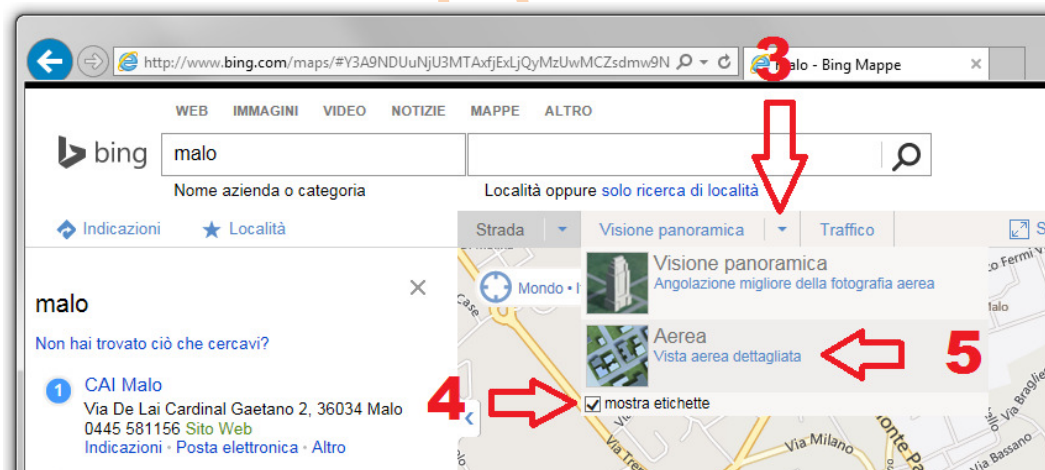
http://www.bing.com/maps/#Y3A9NDUuNjU3MTAxfjExLjQyMzUwMCZsdmw9N

3

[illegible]alo - Bing Mappe

WEB IMMAGINI VIDEO NOTIZIE MAPPE ALTRO

bing

malo

Nome azienda o categoria

Località oppure solo ricerca di località

Indicazioni Località

Strada Visione panoramica Traffico

Visione panoramica
Angolazione migliore della fotografia aerea

Aerea
Vista aerea dettagliata

5

4

mostra etichette

Mondo • I

malo

Non hai trovato ciò che cercavi?

1 CAI Malo
Via De Lai Cardinal Gaetano 2, 36034 Malo
0445 581156 Sito Web
Indicazioni • Posta elettronica • Altro

Via Milano

Via Bassano